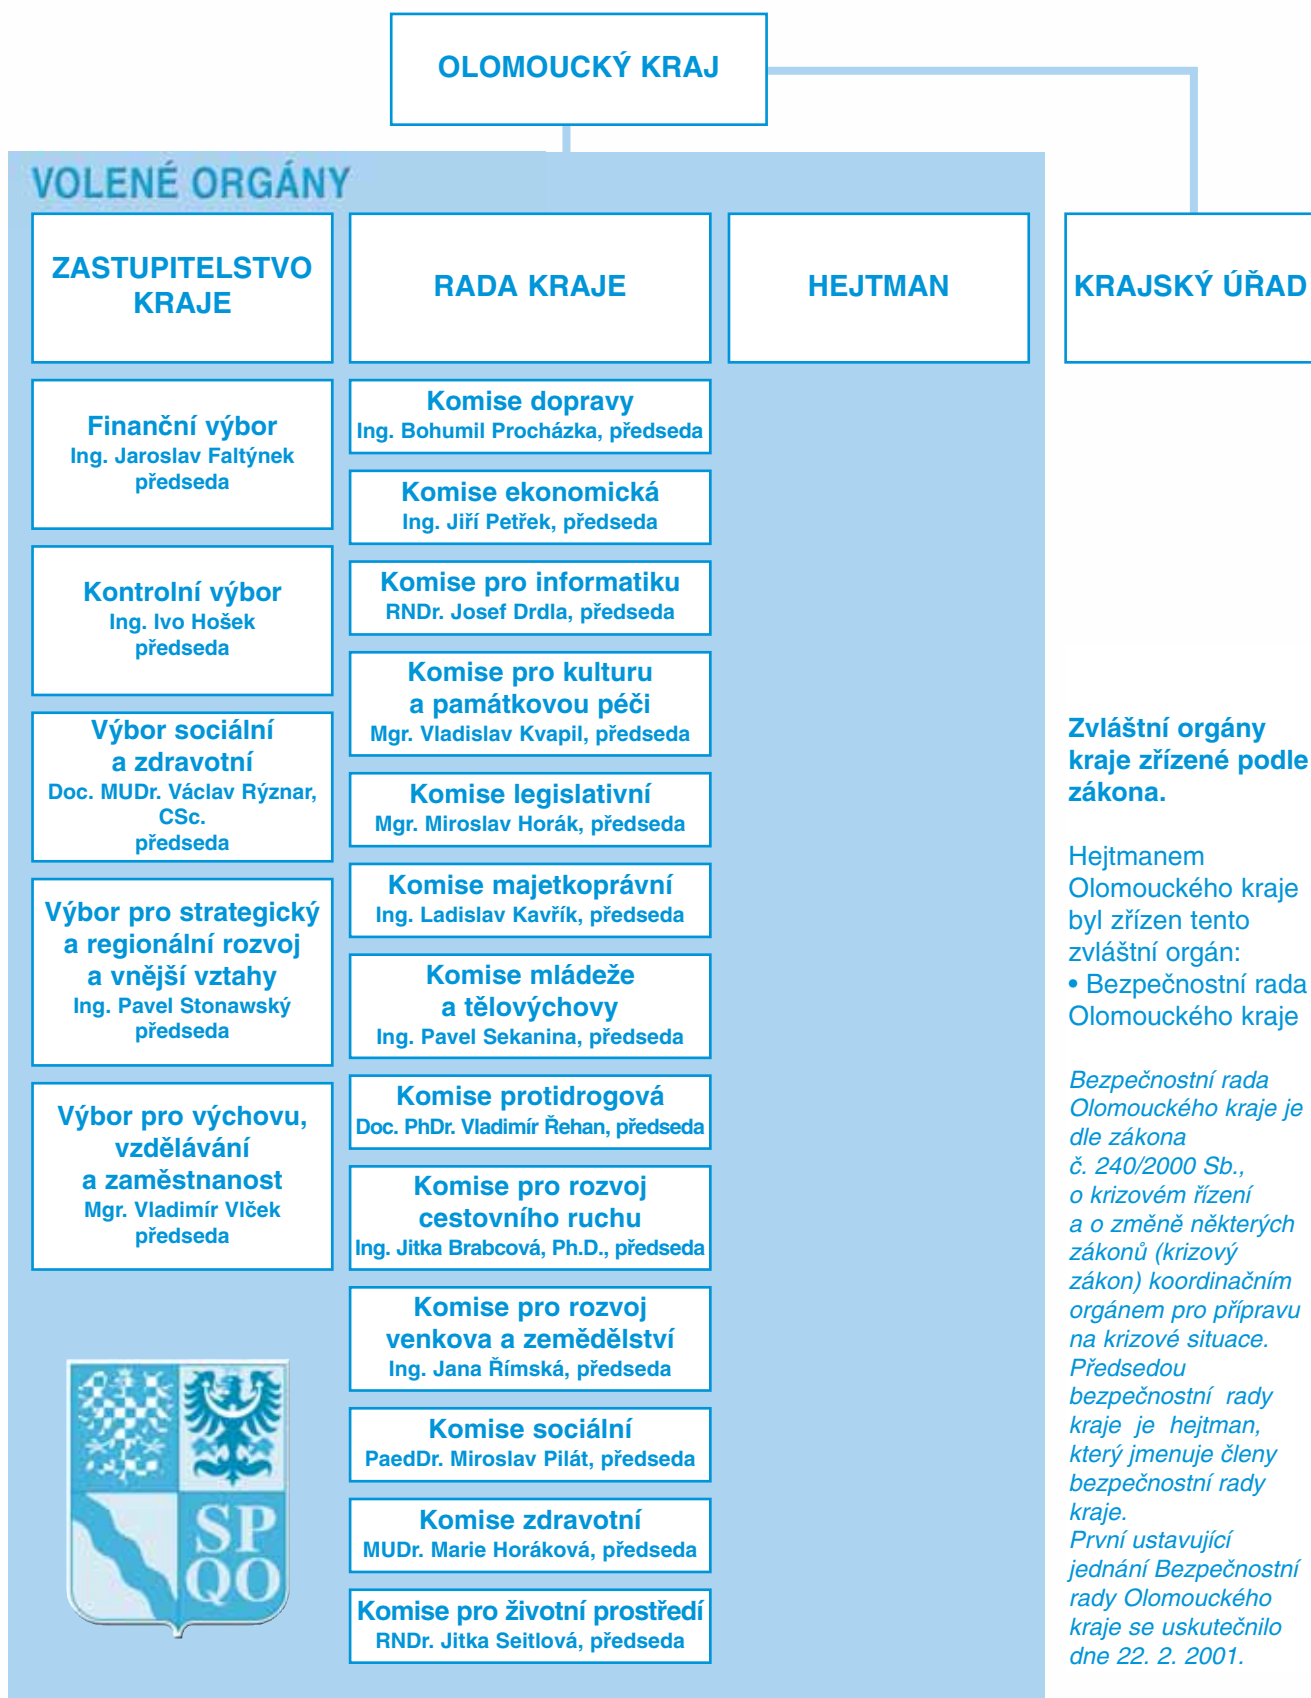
OLOMOUCKÝ KRAJ

VOLENÉ ORGÁNY

ZASTUPITELSTVO KRAJE

RADA KRAJE

HEJTMAN

KRAJSKÝ ÚŘAD

Finanční výbor
Ing. Jaroslav Faltýnek
předseda

Kontrolní výbor
Ing. Ivo Hošek
předseda

Výbor sociální a zdravotní
Doc. MUDr. Václav Rýznar, CSc.
předseda

Výbor pro strategický a regionální rozvoj a vnější vztahy
Ing. Pavel Stonawský
předseda

Výbor pro výchovu, vzdělávání a zaměstnanost
Mgr. Vladimír Vlček
předseda

SPQO

Komise dopravy
Ing. Bohumil Procházka, předseda

Komise ekonomická
Ing. Jiří Petřek, předseda

Komise pro informatiku
RNDr. Josef Drdla, předseda

Komise pro kulturu a památkovou péči
Mgr. Vladislav Kvapil, předseda

Komise legislativní
Mgr. Miroslav Horák, předseda

Komise majetkoprávní
Ing. Ladislav Kavřík, předseda

Komise mládeže a tělovýchovy
Ing. Pavel Sekanina, předseda

Komise protidrogová
Doc. PhDr. Vladimír Řehan, předseda

Komise pro rozvoj cestovního ruchu
Ing. Jitka Brabcová, Ph.D., předseda

Komise pro rozvoj venkova a zemědělství
Ing. Jana Římská, předseda

Komise sociální
PaedDr. Miroslav Pilát, předseda

Komise zdravotní
MUDr. Marie Horáková, předseda

Komise pro životní prostředí
RNDr. Jitka Seitlová, předseda

Zvláštní orgány kraje zřízené podle zákona.

Hejtmanem Olomouckého kraje byl zřízen tento zvláštní orgán:
• Bezpečnostní rada Olomouckého kraje

Bezpečnostní rada Olomouckého kraje je dle zákona č. 240/2000 Sb., o krizovém řízení a o změně některých zákonů (krizový zákon) koordinačním orgánem pro přípravu na krizové situace. Předsedou bezpečnostní rady kraje je hejtman, který jmenuje členy bezpečnostní rady kraje.
První ustavující jednání Bezpečnostní rady Olomouckého kraje se uskutečnilo dne 22. 2. 2001.